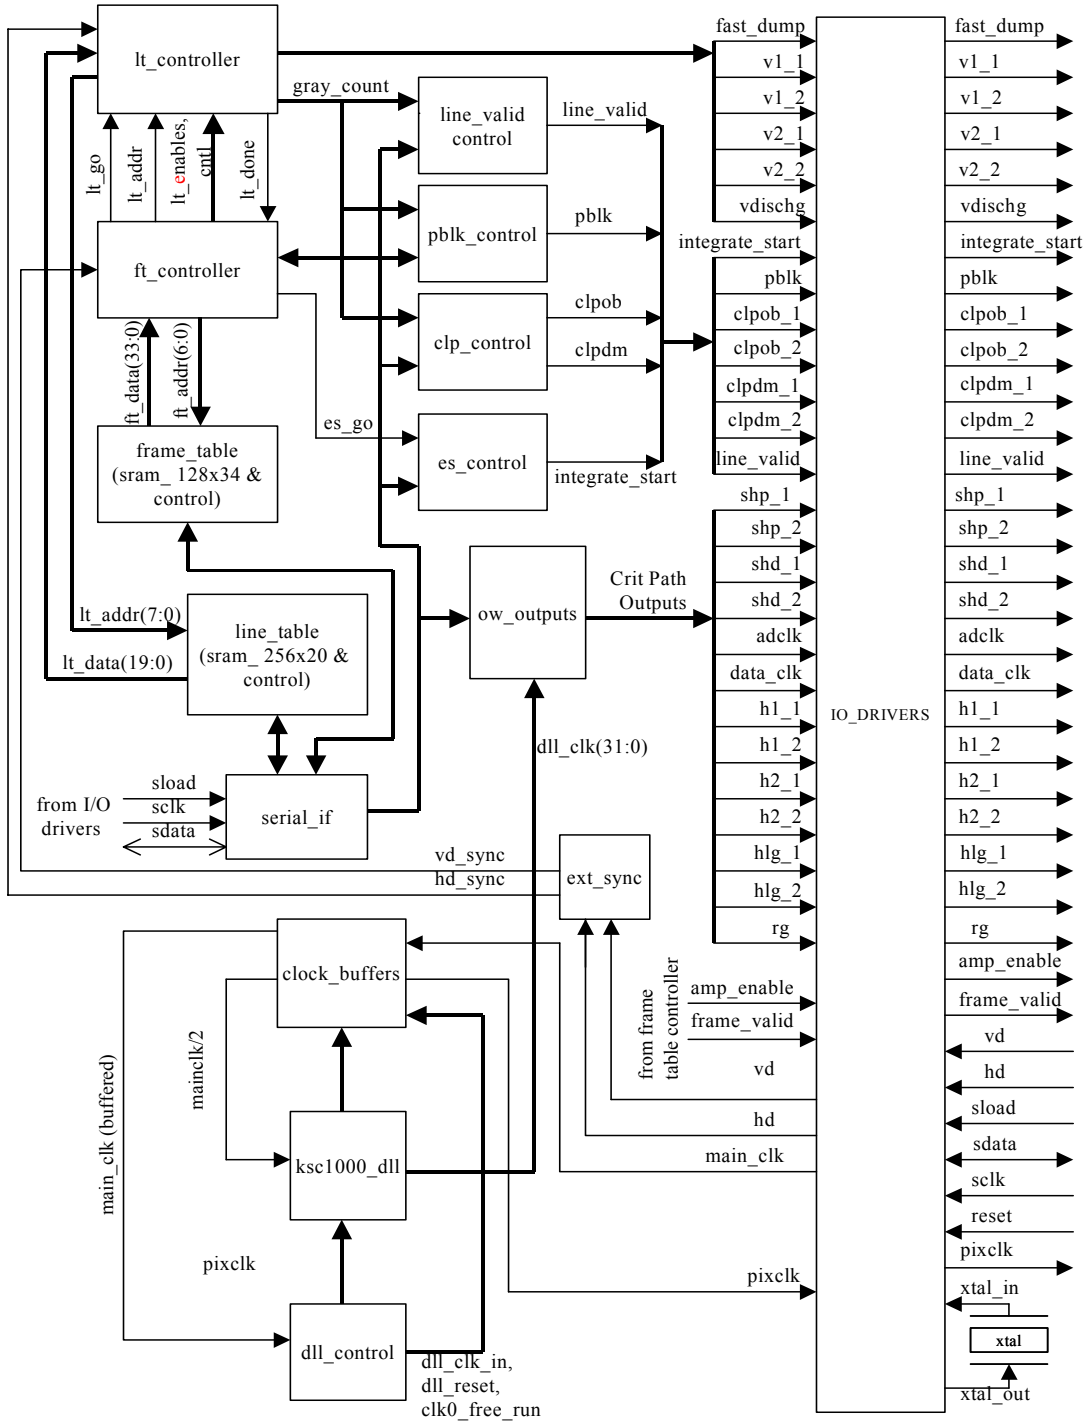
lt_controller

gray_count

lt_go
lt_addr
lt_enables, cntl
lt_done

ft_controller

ft_data(33:0)
ft_addr(6:0)

frame_table (sram_ 128x34 & control)

lt_addr(7:0)

line_table (sram_ 256x20 & control)

lt_data(19:0)

from I/O drivers
sload
sclk
sdata

serial_if

line_valid control
line_valid

pblk_control
pblk

clp_control
clpob
clpdm

es_go
es_control
integrate_start

ow_outputs
Crit Path Outputs

dll_clk(31:0)

ext_sync
vd_sync
hd_sync

clock_buffers
mainclk/2
ksc1000_dll
main_clk (buffered)
pixclk
dll_control
dll_clk_in, dll_reset, clk0_free_run

from frame table controller

fast_dump
v1_1
v1_2
v2_1
v2_2
vdischg
integrate_start
pblk
clpob_1
clpob_2
clpdm_1
clpdm_2
line_valid
shp_1
shp_2
shd_1
shd_2
adclk
data_clk
h1_1
h1_2
h2_1
h2_2
hlg_1
hlg_2
rg
amp_enable
frame_valid
vd
hd
main_clk
pixclk

IO_DRIVERS

fast_dump
v1_1
v1_2
v2_1
v2_2
vdischg
integrate_start
pblk
clpob_1
clpob_2
clpdm_1
clpdm_2
line_valid
shp_1
shp_2
shd_1
shd_2
adclk
data_clk
h1_1
h1_2
h2_1
h2_2
hlg_1
hlg_2
rg
amp_enable
frame_valid
vd
hd
sload
sdata
sclk
reset
pixclk
xtal_in
xtal
xtal_out